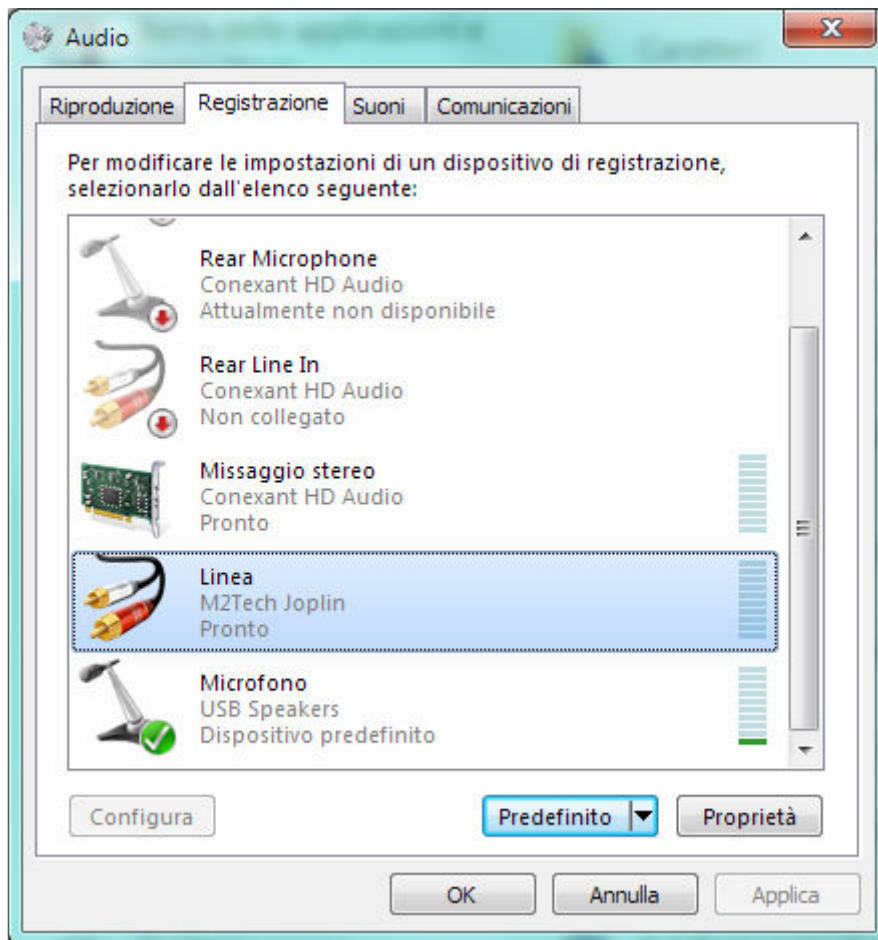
Audio

Riproduzione
Registrazione
Suoni
Comunicazioni

Per modificare le impostazioni di un dispositivo di registrazione, selezionarlo dall'elenco seguente:

Rear Microphone
Conexant HD Audio
Attualmente non disponibile

Rear Line In
Conexant HD Audio
Non collegato

Missaggio stereo
Conexant HD Audio
Pronto

Linea
M2Tech Joplin
Pronto

Microfono
USB Speakers
Dispositivo predefinito

Configura
Predefinito
Proprietà

OK
Annulla
Applica